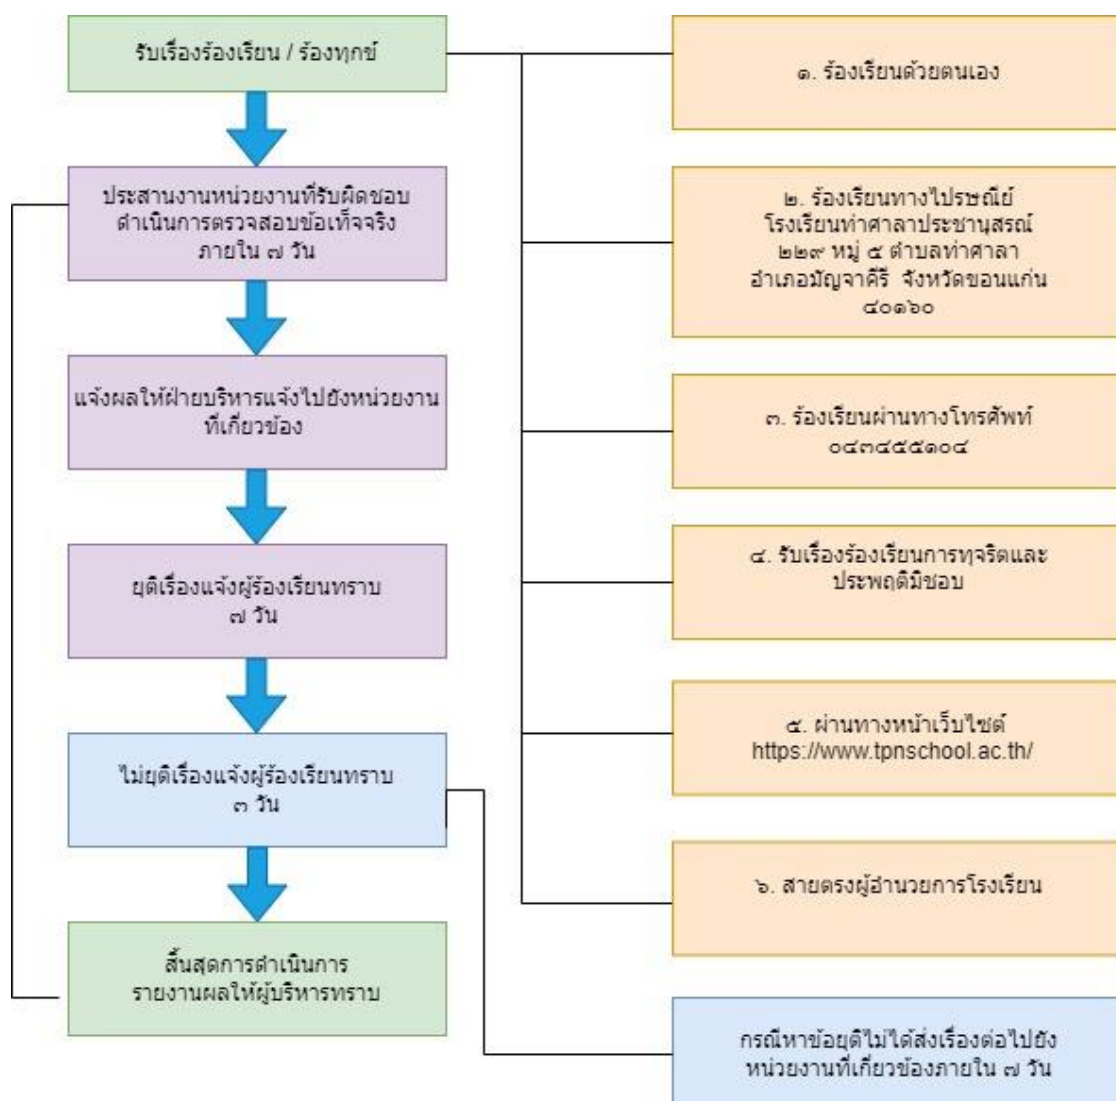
รับเรื่องร้องเรียน / ร้องทุกข์

ประสานงานหน่วยงานที่รับผิดชอบ ดำเนินการตรวจสอบข้อเท็จจริง ภายใน ๗ วัน

แจ้งผลให้ฝ่ายบริหารแจ้งไปยังหน่วยงานที่เกี่ยวข้อง

ยุติเรื่องแจ้งผู้ร้องเรียนทราบ ๗ วัน

ไม่ยุติเรื่องแจ้งผู้ร้องเรียนทราบ ๓ วัน

สิ้นสุดการดำเนินการ รายงานผลให้ผู้บริหารทราบ

๑. ร้องเรียนด้วยตนเอง

๒. ร้องเรียนทางไปรษณีย์ โรงเรียนท่าศาลาประชานุสรณ์ ๒๒๙ หมู่ ๕ ตำบลท่าศาลา อำเภอมัญจาคีรี จังหวัดขอนแก่น ๔๐๑๖๐

๓. ร้องเรียนผ่านทางโทรศัพท์ ๐๔๓๔๕๕๑๐๔

๔. รับเรื่องร้องเรียนการทุจริตและประพฤติมิชอบ

๕. ผ่านทางหน้าเว็บไซต์ https://www.tpnschool.ac.th/

๖. สายตรงผู้อำนวยการโรงเรียน

กรณีหาข้อยุติไม่ได้ส่งเรื่องต่อไปยังหน่วยงานที่เกี่ยวข้องภายใน ๗ วัน